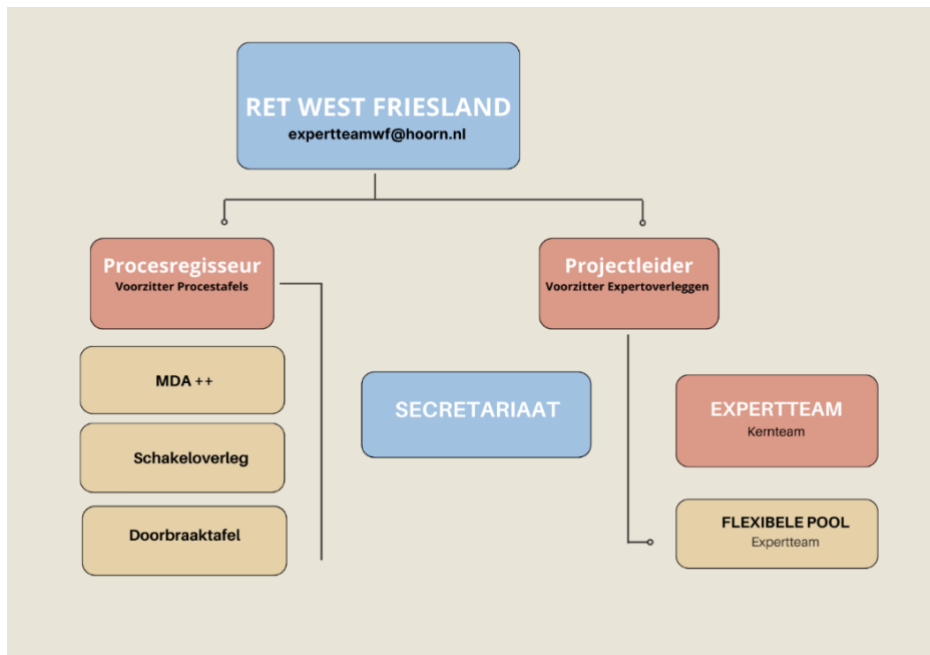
RET WEST FRIESLAND
expertteamwf@hoorn.nl

Procesregisseur
Voorzitter Procestafels

Projectleider
Voorzitter Expertoverleggen

MDA ++

Schakeloverleg

Doorbraaktafel

SECRETARIAAT

EXPERTTEAM
Kernteam

FLEXIBELE POOL
Expertteam